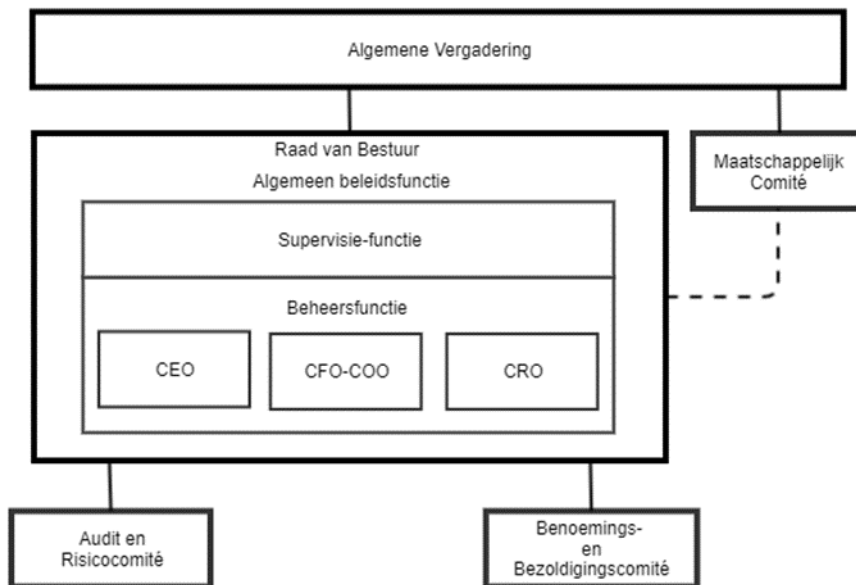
Algemene Vergadering

Raad van Bestuur

Algemeen beleidsfunctie

Maatschappelijk Comité

Supervisie-functie

Beheersfunctie

CEO

CFO-COO

CRO

Audit en Risicocomité

Benoemings- en Bezoldigingscomité